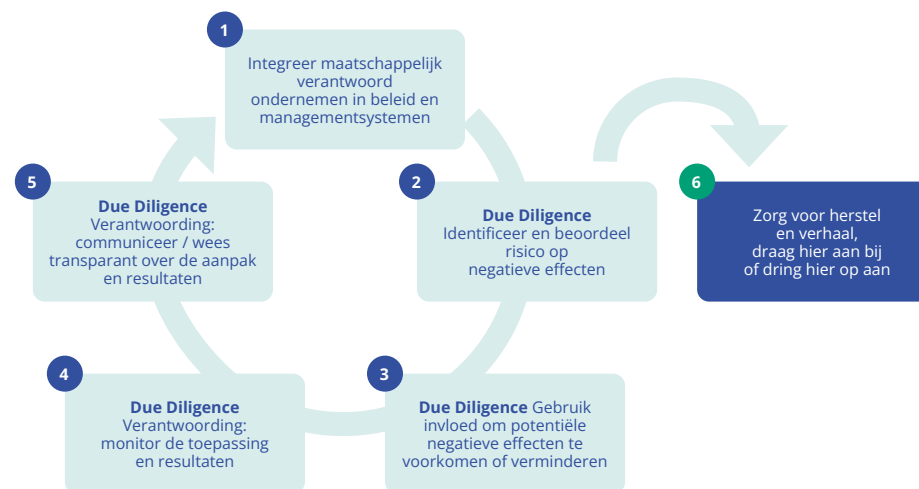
1

Integreer maatschappelijk verantwoord ondernemen in beleid en managementsystemen

2

**Due Diligence** Identificeer en beoordeel risico op negatieve effecten

3

**Due Diligence** Gebruik invloed om potentiële negatieve effecten te voorkomen of verminderen

4

**Due Diligence** Verantwoording: monitor de toepassing en resultaten

5

**Due Diligence** Verantwoording: communiceer / wees transparant over de aanpak en resultaten

6

Zorg voor herstel en verhaal, draag hier aan bij of dring hier op aan